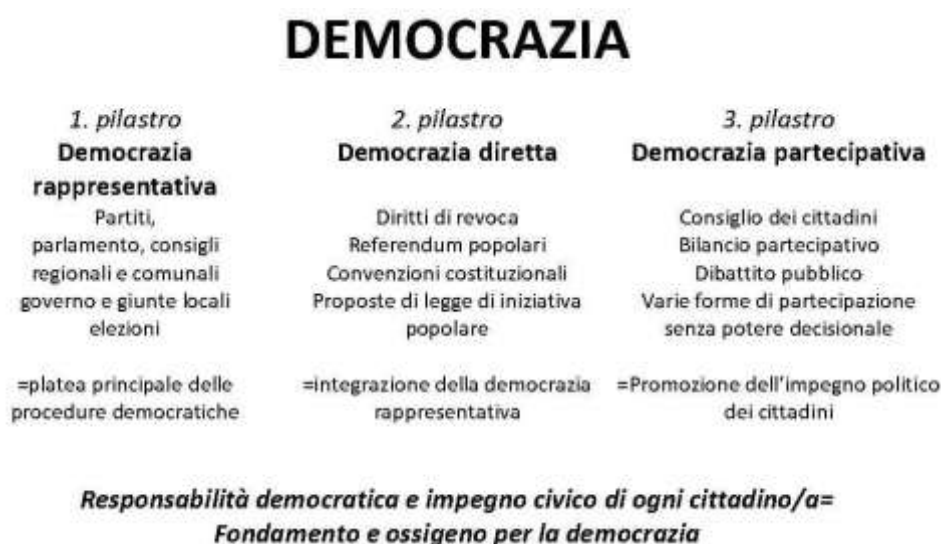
DEMOCRAZIA

1. pilastro
Democrazia rappresentativa
Partiti,
parlamento, consigli regionali e comunali
governo e giunte locali
elezioni

=platea principale delle procedure democratiche

2. pilastro
Democrazia diretta
Diritti di revoca
Referendum popolari
Convenzioni costituzionali
Proposte di legge di iniziativa popolare

=integrazione della democrazia rappresentativa

3. pilastro
Democrazia partecipativa
Consiglio dei cittadini
Bilancio partecipativo
Dibattito pubblico
Varie forme di partecipazione senza potere decisionale

=Promozione dell'impegno politico dei cittadini

Responsabilità democratica e impegno civico di ogni cittadino/a=
Fondamento e ossigeno per la democrazia